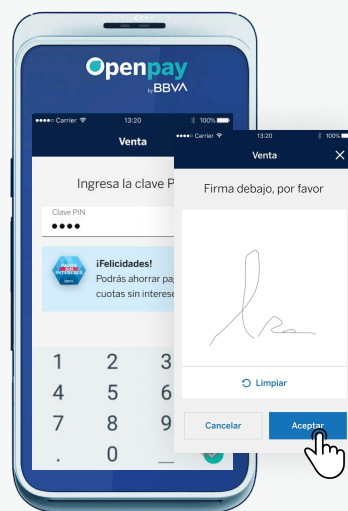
Openpay
by BBVA

Carrier 13:20 100%
Venta
Ingresa la clave P
Clave PIN
••••
¡Felicidades!
Podrás ahorrar pa
cuotas sin interese
1 2 3
4 5 6
7 8 9
. 0

Carrier 13:20 100%
Venta
Firma debajo, por favor
Limpiar
Cancelar
Aceptar